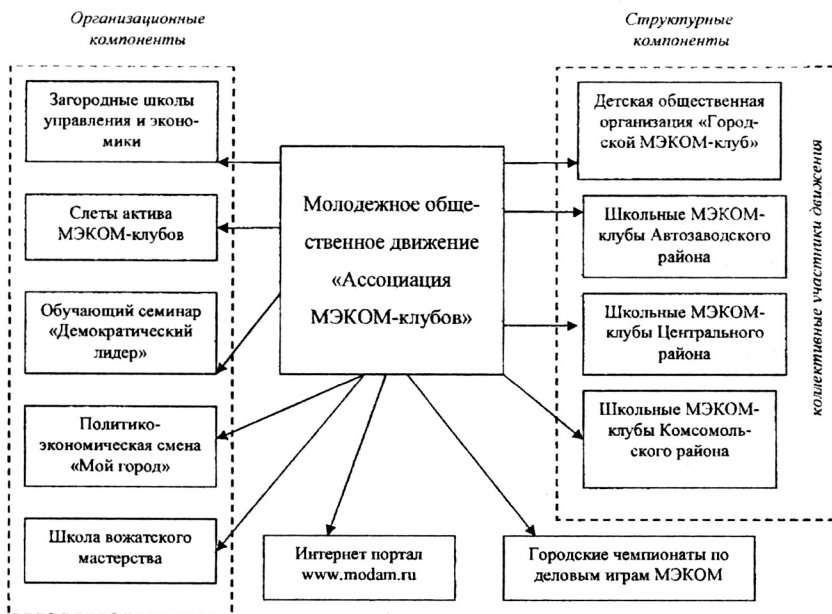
Организационные компоненты

Структурные компоненты

Загородные школы управления и экономики

Слеты актива МЭКОМ-клубов

Обучающий семинар «Демократический лидер»

Политико-экономическая смена «Мой город»

Школа вожатского мастерства

Молодежное общественное движение «Ассоциация МЭКОМ-клубов»

Детская общественная организация «Городской МЭКОМ-клуб»

Школьные МЭКОМ-клубы Автозаводского района

Школьные МЭКОМ-клубы Центрального района

Школьные МЭКОМ-клубы Комсомольского района

коллективные участники движения

Интернет портал www.modam.ru

Городские чемпионаты по деловым играм МЭКОМ